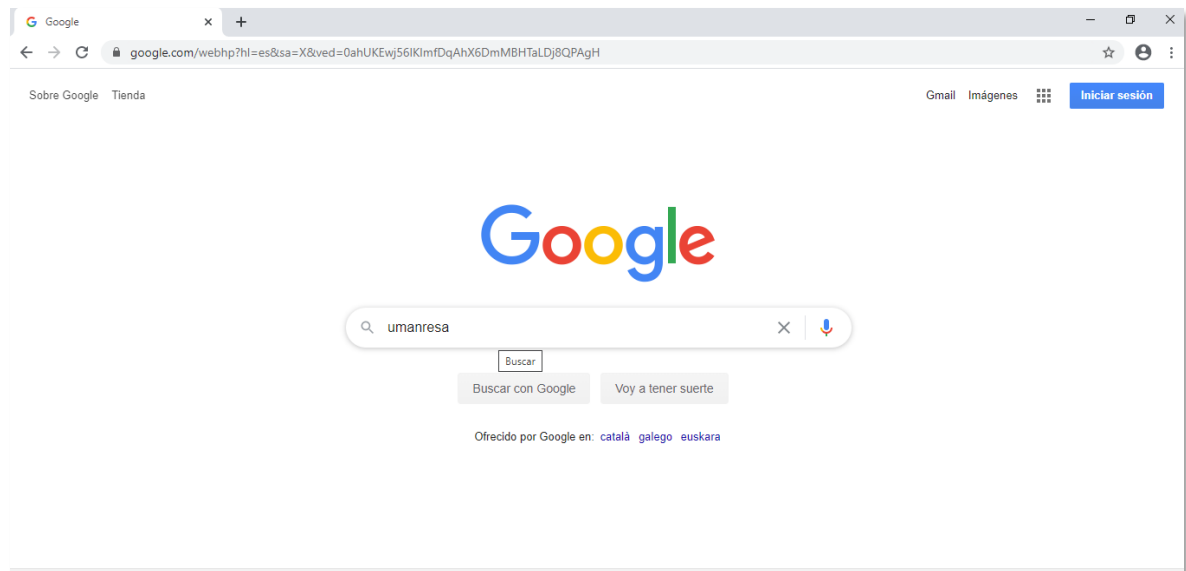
Google

google.com/webhp?hl=es&sa=X&ved=0ahUKEwj56lKImfDqAhX6DmMBHTaLDj8QPAgH

Sobre Google Tienda

Gmail Imágenes Iniciar sesión

Google

umanresa

Buscar

Buscar con Google Voy a tener suerte

Ofrecido por Google en: català galego euskara